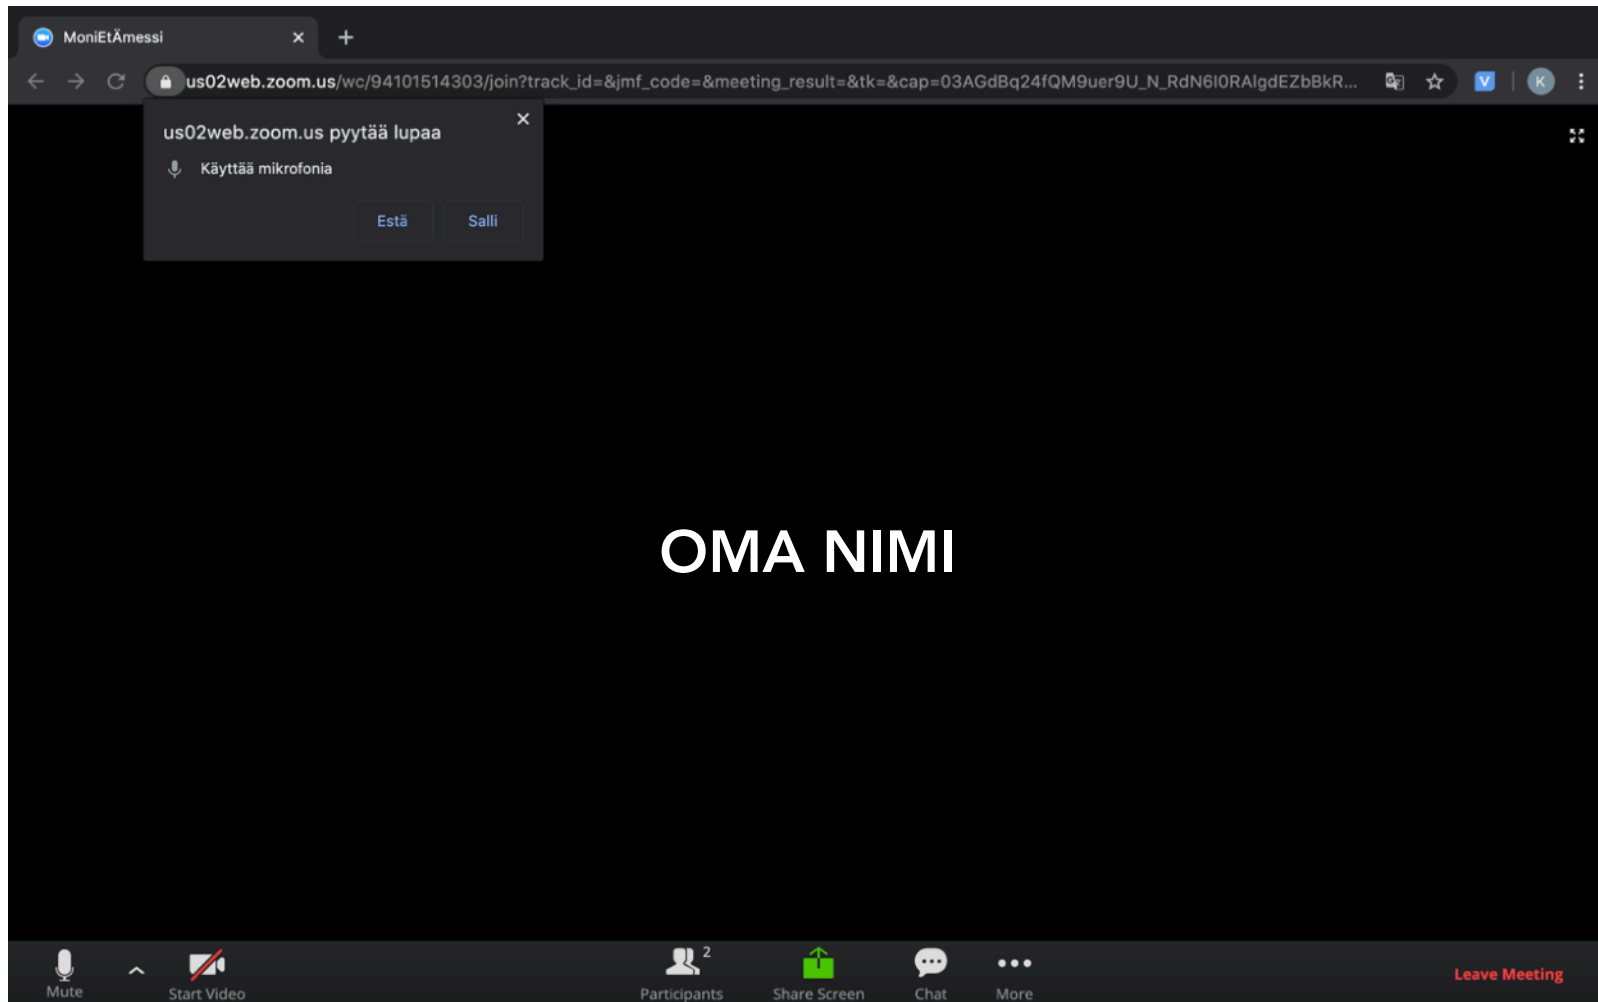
MoniEtÄmessi

us02web.zoom.us/wc/94101514303/join?track_id=&jmf_code=&meeting_result=&tk=&cap=03AGdBq24fQM9uer9U_N_RdN6I0RAlgdEZbBkR...

K

us02web.zoom.us pyytää lupaa

Käyttää mikrofonia

Estä

Salli

OMA NIMI

Mute

Start Video

Participants 2

Share Screen

Chat

More

Leave Meeting